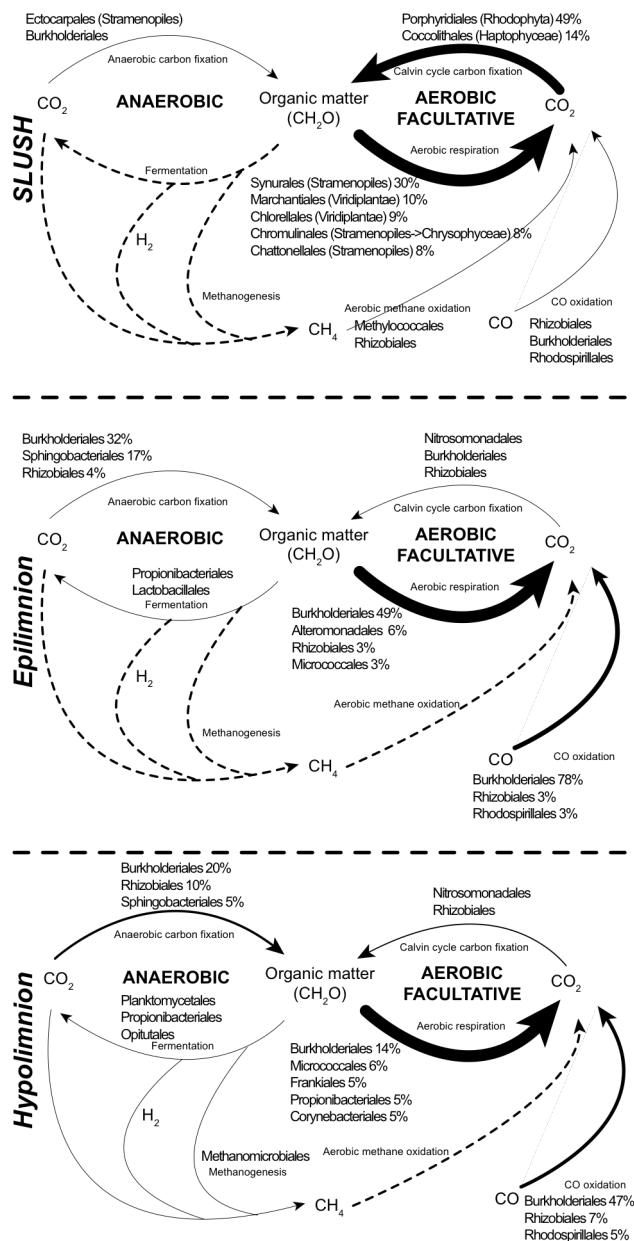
SLUSH

Ectocarpales (Stramenopiles)
Burkholderiales

Anaerobic carbon fixation

Porphyridiales (Rhodophyta) 49%
Coccolithales (Haptophyceae) 14%

Calvin cycle carbon fixation

$CO_2$ ANAEROBIC Organic matter $(CH_2O)$ AEROBIC FACULTATIVE $CO_2$

Fermentation

Aerobic respiration

Synurales (Stramenopiles) 30%
Marchantiales (Viridiplantae) 10%
Chlorellales (Viridiplantae) 9%
Chromulinales (Stramenopiles->Chrysophyceae) 8%
Chattonellales (Stramenopiles) 8%

$H_2$

Methanogenesis

Aerobic methane oxidation

$CH_4$ Methylococcales
Rhizobiales

CO oxidation

CO Rhizobiales
Burkholderiales
Rhodospirillales

Epilimnion

Burkholderiales 32%
Sphingobacteriales 17%
Rhizobiales 4%

Anaerobic carbon fixation

Nitrosomonadales
Burkholderiales
Rhizobiales

Calvin cycle carbon fixation

$CO_2$ ANAEROBIC Organic matter $(CH_2O)$ AEROBIC FACULTATIVE $CO_2$

Propionibacteriales
Lactobacillales
Fermentation

Aerobic respiration

Burkholderiales 49%
Alteromonadales 6%
Rhizobiales 3%
Micrococcales 3%

$H_2$

Methanogenesis

Aerobic methane oxidation

$CH_4$

CO CO oxidation
Burkholderiales 78%
Rhizobiales 3%
Rhodospirillales 3%

Hypolimnion

Burkholderiales 20%
Rhizobiales 10%
Sphingobacteriales 5%

Anaerobic carbon fixation

Nitrosomonadales
Rhizobiales

Calvin cycle carbon fixation

$CO_2$ ANAEROBIC Organic matter $(CH_2O)$ AEROBIC FACULTATIVE $CO_2$

Planktomycetales
Propionibacteriales
Opitutales
Fermentation

Aerobic respiration

Burkholderiales 14%
Micrococcales 6%
Frankiales 5%
Propionibacteriales 5%
Corynebacteriales 5%

$H_2$

Methanomicrobiales
Methanogenesis

Aerobic methane oxidation

$CH_4$

CO oxidation
CO Burkholderiales 47%
Rhizobiales 7%
Rhodospirillales 5%